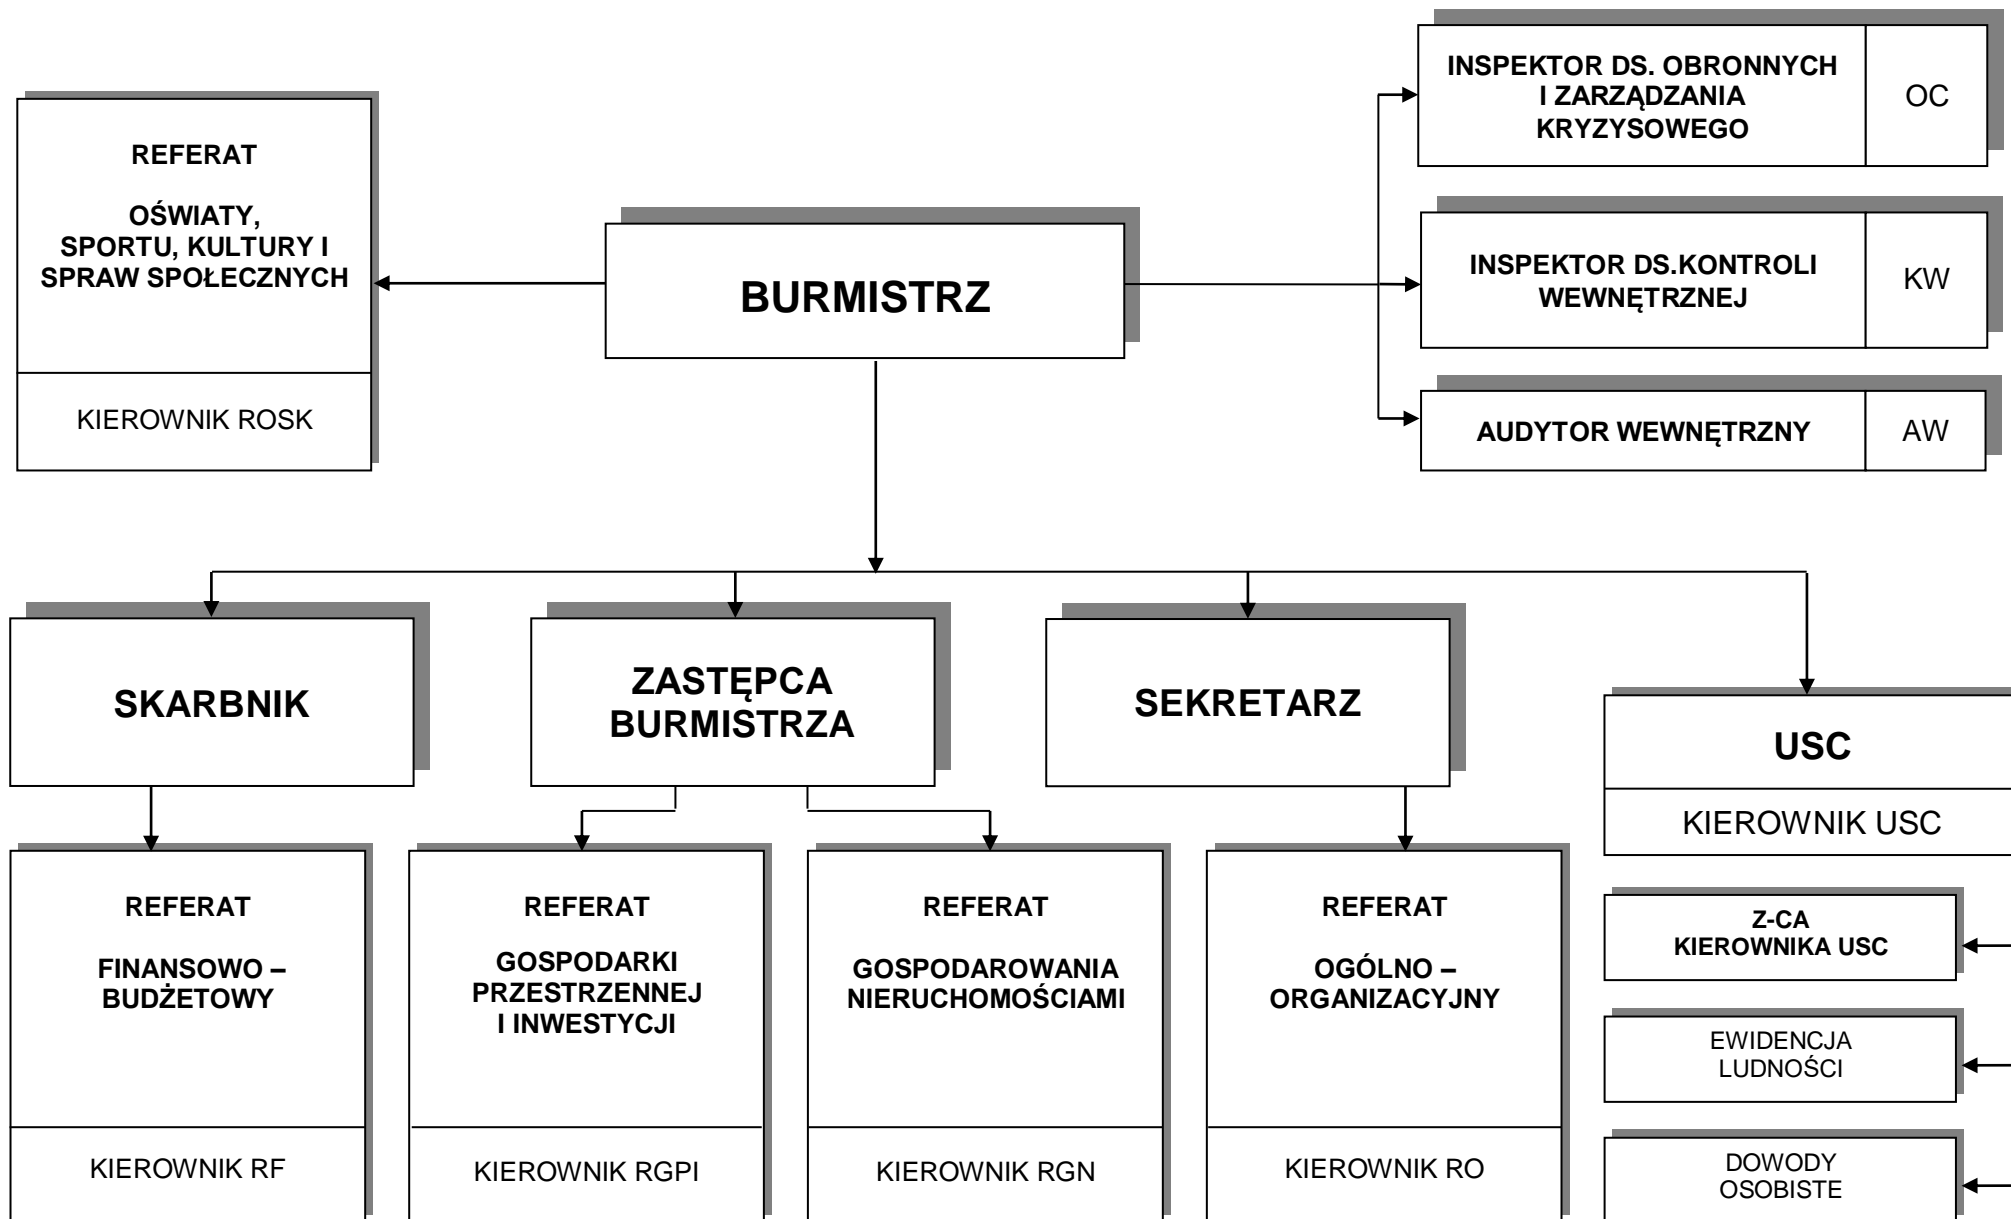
REFERAT

OŚWIATY, SPORTU, KULTURY I SPRAW SPOŁECZNYCH

KIEROWNIK ROSK

BURMISTRZ

INSPEKTOR DS. OBRONNYCH I ZARZĄDZANIA KRYZYSOWEGO

OC

INSPEKTOR DS.KONTROLI WEWNĘTRZNEJ

KW

AUDYTOR WEWNĘTRZNY

AW

SKARBNIK

ZASTĘPCA BURMISTRZA

SEKRETARZ

USC

KIEROWNIK USC

REFERAT

FINANSOWO – BUDŻETOWY

KIEROWNIK RF

REFERAT

GOSPODARKI PRZESTRZENNEJ I INWESTYCJI

KIEROWNIK RGPI

REFERAT

GOSPODAROWANIA NIERUCHOMOŚCIAMI

KIEROWNIK RGN

REFERAT

OGÓLNO – ORGANIZACYJNY

KIEROWNIK RO

Z-CA KIEROWNIKA USC

EWIDENCJA LUDNOŚCI

DOWODY OSOBISTE